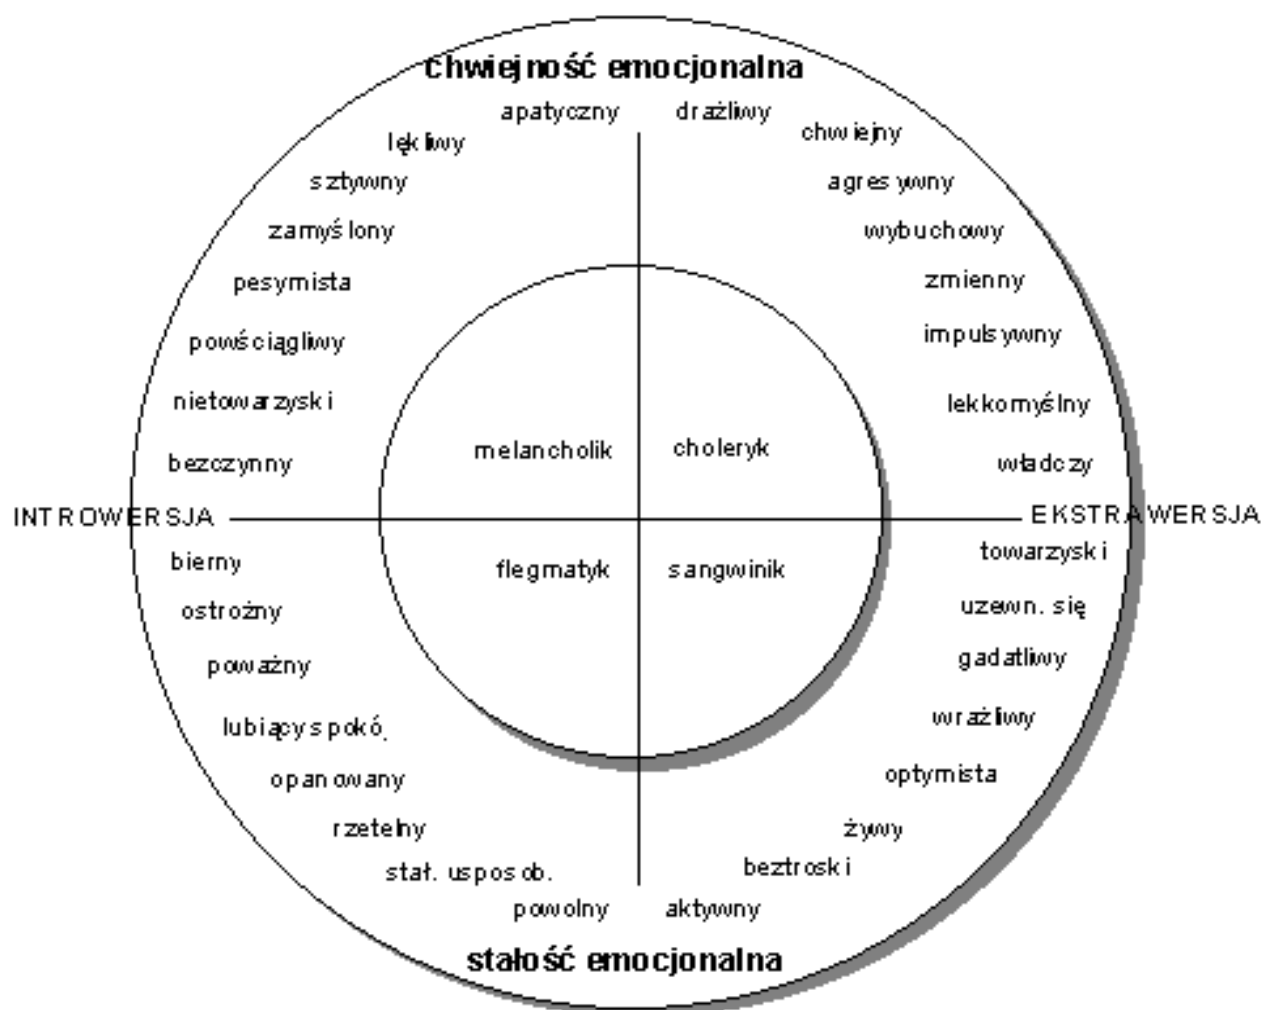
chwiejność emocjonalna

apatyczny
lękliwy
sztywny
zamyślony
pesymista
powściągliwy
nietowarzyski
bezczynny

drażliwy
chwiejny
agresywny
wybuchowy
zmienny
impulsywny
lekkomyślny
władczy

melancholik
choleryk

INTROWERSJA
EKSTRAWERSJA

flegmatyk
sangwinik

bierny
ostrożny
poważny
lubiący spokój
opanowany
rzetelny
stał. usposob.
powolny

towarzyski
uzewn. się
gadatliwy
wrażliwy
optymista
żywy
beztroski
aktywny

stałość emocjonalna